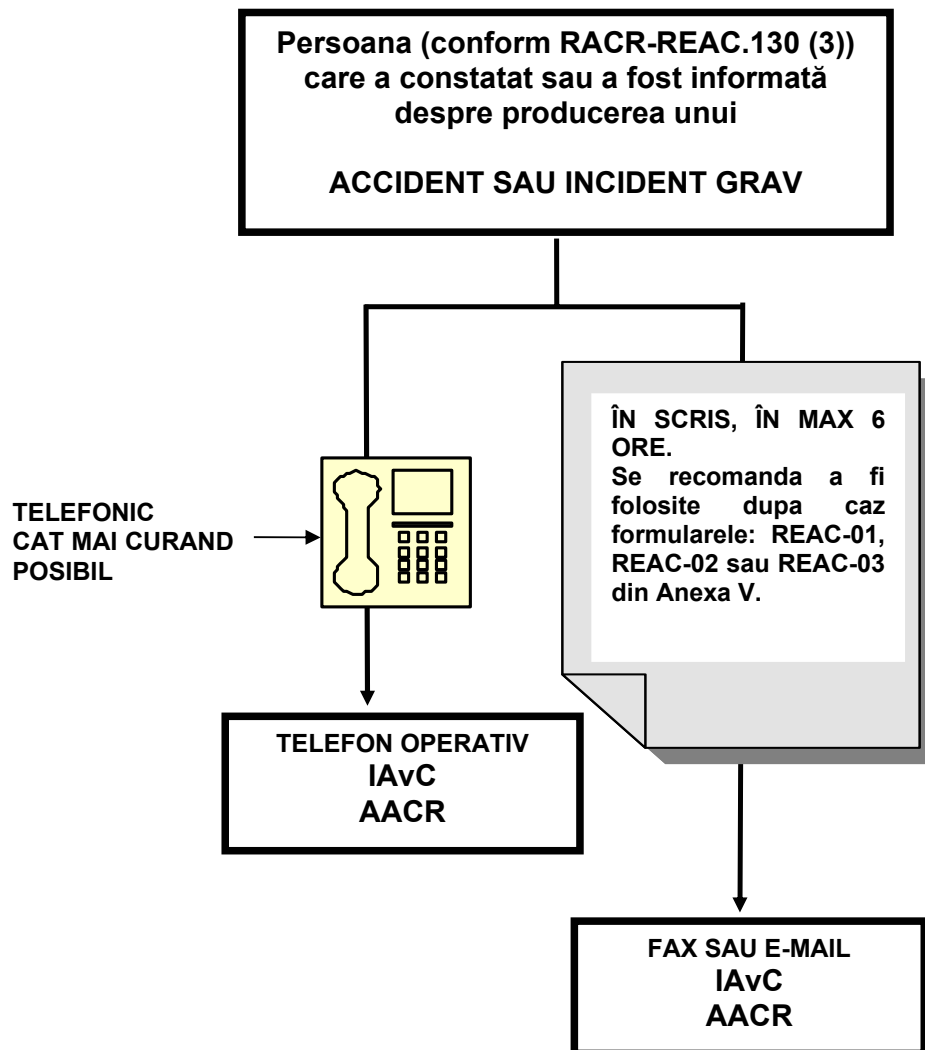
Persoana (conform RACR-REAC.130 (3)) care a constatat sau a fost informată despre producerea unui

ACCIDENT SAU INCIDENT GRAV

ÎN SCRIS, ÎN MAX 6 ORE.
Se recomanda a fi folosite dupa caz formularele: REAC-01, REAC-02 sau REAC-03 din Anexa V.

TELEFONIC CAT MAI CURAND POSIBIL

TELEFON OPERATIV
IAvC
AACR

FAX SAU E-MAIL
IAvC
AACR